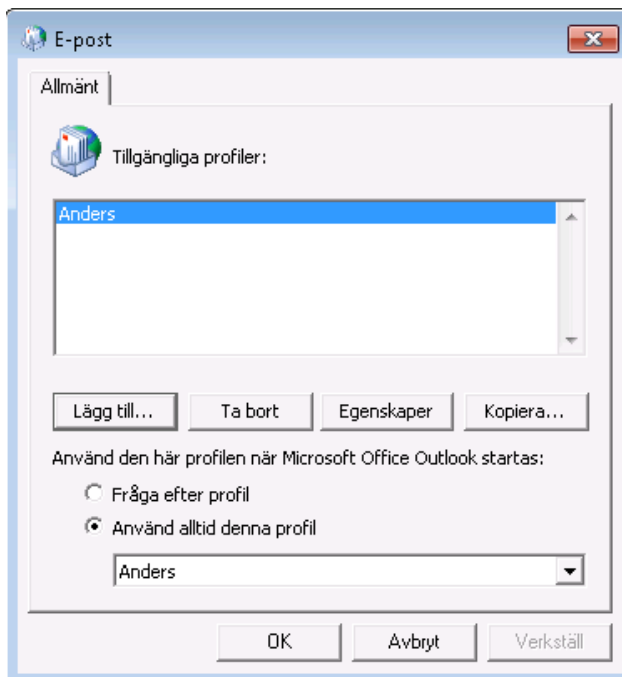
E-post

Allmänt

Tillgängliga profiler:

Anders

Lägg till...
Ta bort
Egenskaper
Kopiera...

Använd den här profilen när Microsoft Office Outlook startas:

Fråga efter profil

Använd alltid denna profil

Anders

OK
Avbryt
Verkställ